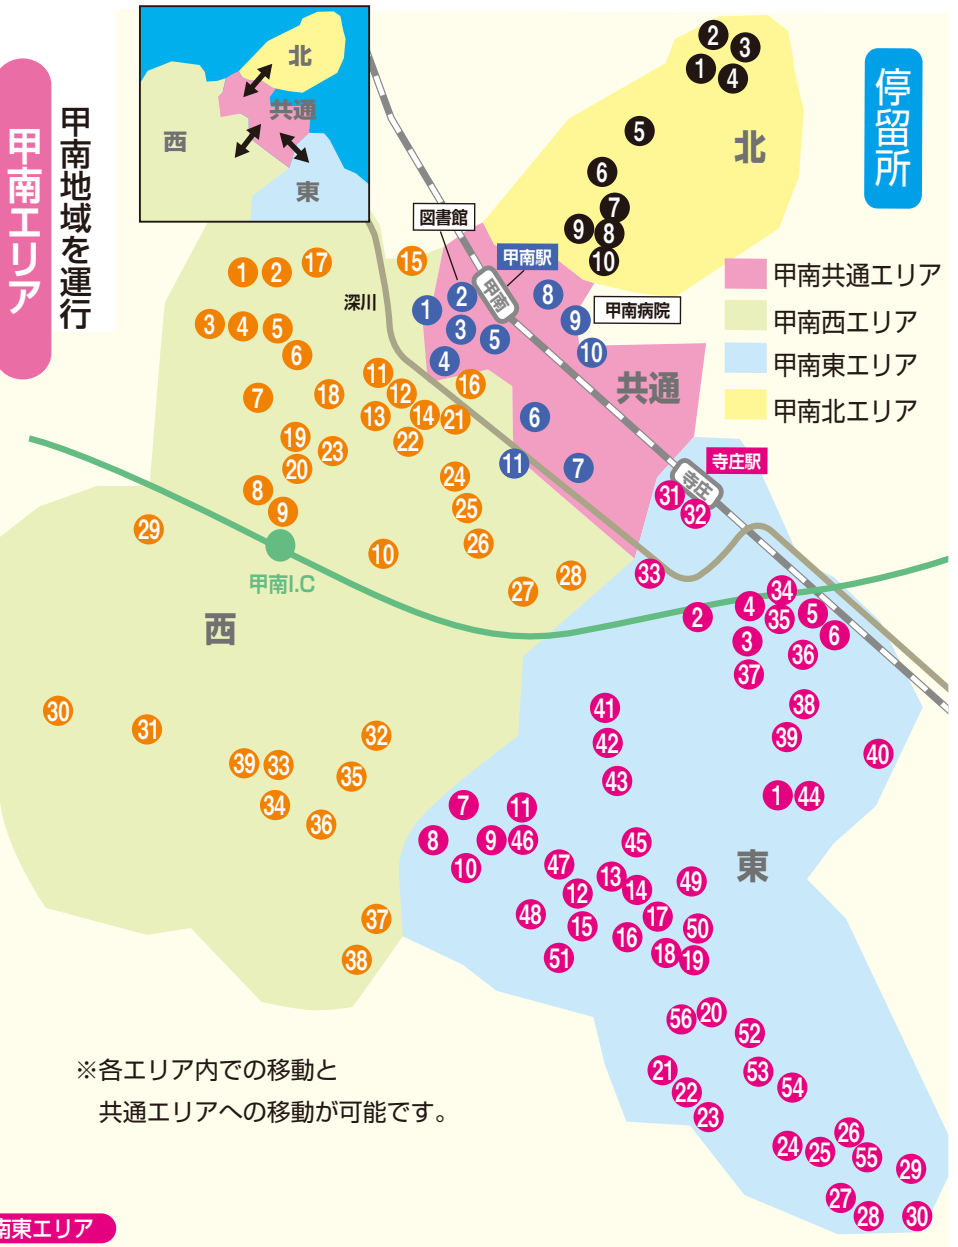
甲南エリア

甲南地域を運行

北
共通
西
東

停留所

甲南共通エリア
甲南西エリア
甲南東エリア
甲南北エリア

図書館
甲南駅
甲南
甲南病院
深川
共通
寺庄駅
寺庄
甲南I.C
北
西
東

1 2 3 4 5 6 7 8 9 10

1 2 3 4 5 6 7 8 9 10 11

1 2 3 4 5 6 7 8 9 10 11 12 13 14 15 16 17 18 19 20 21 22 23 24 25 26 27 28 29 30 31 32 33 34 35 36 37 38 39

1 2 3 4 5 6 7 8 9 10 11 12 13 14 15 16 17 18 19 20 21 22 23 24 25 26 27 28 29 30 31 32 33 34 35 36 37 38 39 40 41 42 43 44 45 46 47 48 49 50 51 52 53 54 55 56

※各エリア内での移動と
共通エリアへの移動が可能です。

南東エリア